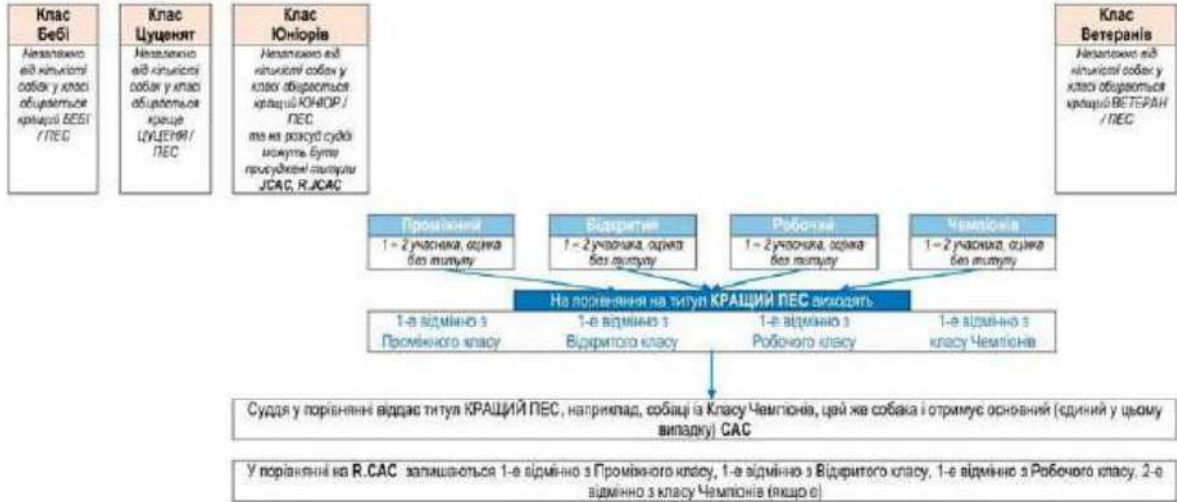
Клас Бебі

Незалежно від кількості собак у класі обирається кращий БЕБІ / ПЕС

Клас Цуценят

Незалежно від кількості собак у класі обирається краще ЦУЦЕНЯ / ПЕС

Клас Юніорів

Незалежно від кількості собак у класі обирається кращий ЮНІОР / ПЕС та на розсуд судді можуть бути присуджені титули JCAC, R.JCAC

Клас Ветеранів

Незалежно від кількості собак у класі обирається кращий ВЕТЕРАН / ПЕС

Проміжний

1 – 2 учасника, оцінка без титулу

Відкритий

1 – 2 учасника, оцінка без титулу

Робочий

1 – 2 учасника, оцінка без титулу

Чемпіонів

1 – 2 учасника, оцінка без титулу

На порівняння на титул **КРАЩИЙ ПЕС** виходять

1-е відмінно з Проміжного класу

1-е відмінно з Відкритого класу

1-е відмінно з Робочого класу

1-е відмінно з класу Чемпіонів

Суддя у порівнянні віддає титул КРАЩИЙ ПЕС, наприклад, собаці із Класу Чемпіонів, цей же собака і отримує основний (єдиний у цьому випадку) **CAC**

У порівнянні на **R.CAC** залишаються 1-е відмінно з Проміжного класу, 1-е відмінно з Відкритого класу, 1-е відмінно з Робочого класу, 2-е відмінно з класу Чемпіонів (якщо є)